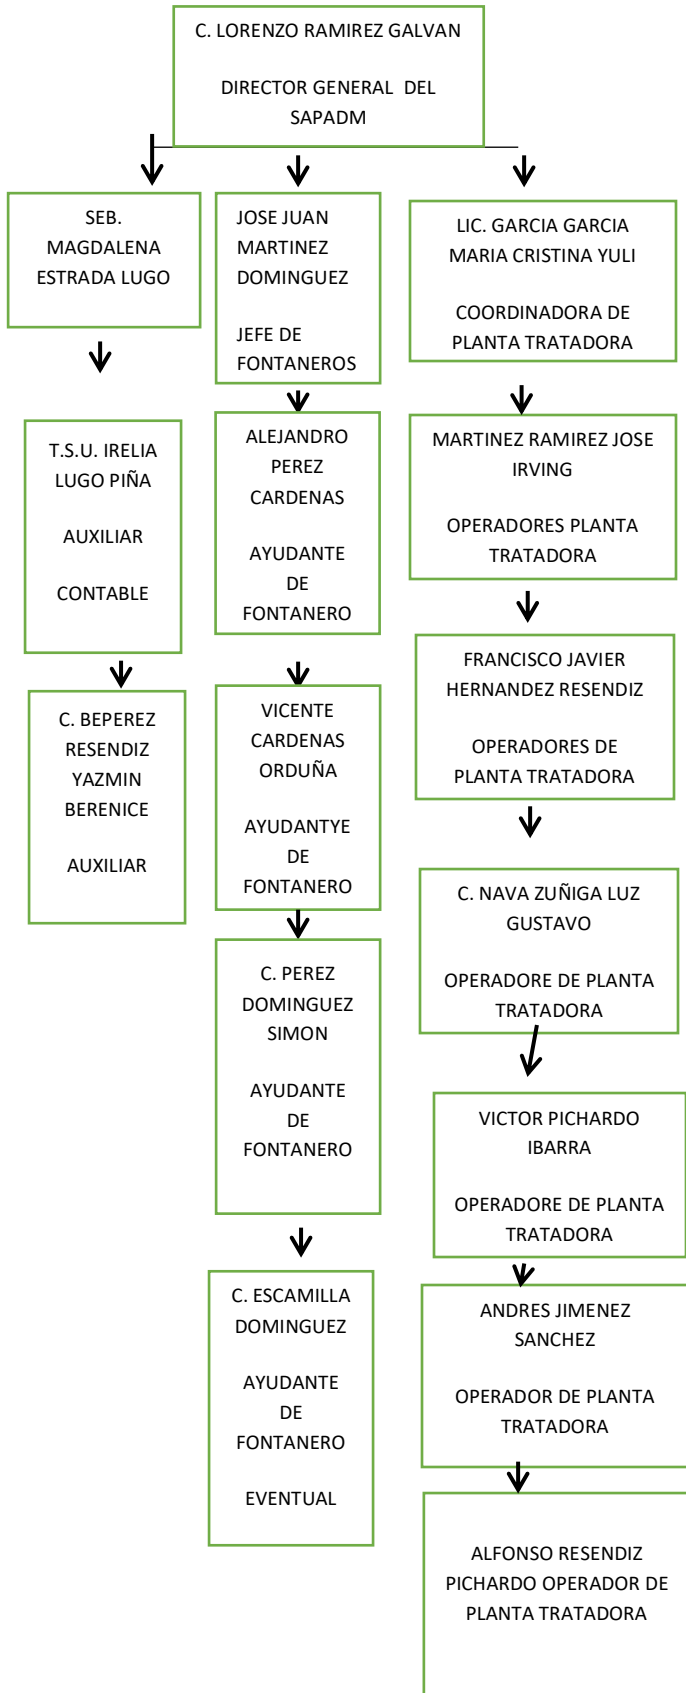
C. LORENZO RAMIREZ GALVAN

DIRECTOR GENERAL DEL SAPADM

SEB. MAGDALENA ESTRADA LUGO

T.S.U. IRELIA LUGO PIÑA

AUXILIAR

CONTABLE

C. BEPEREZ RESENDIZ YAZMIN BERENICE

AUXILIAR

JOSE JUAN MARTINEZ DOMINGUEZ

JEFE DE FONTANEROS

ALEJANDRO PEREZ CARDENAS

AYUDANTE DE FONTANERO

VICENTE CARDENAS ORDUÑA

AYUDANTYE DE FONTANERO

C. PEREZ DOMINGUEZ SIMON

AYUDANTE DE FONTANERO

C. ESCAMILLA DOMINGUEZ

AYUDANTE DE FONTANERO

EVENTUAL

LIC. GARCIA GARCIA MARIA CRISTINA YULI

COORDINADORA DE PLANTA TRATADORA

MARTINEZ RAMIREZ JOSE IRVING

OPERADORES PLANTA TRATADORA

FRANCISCO JAVIER HERNANDEZ RESENDIZ

OPERADORES DE PLANTA TRATADORA

C. NAVA ZUÑIGA LUZ GUSTAVO

OPERADORE DE PLANTA TRATADORA

VICTOR PICHARDO IBARRA

OPERADORE DE PLANTA TRATADORA

ANDRES JIMENEZ SANCHEZ

OPERADOR DE PLANTA TRATADORA

ALFONSO RESENDIZ PICHARDO OPERADOR DE PLANTA TRATADORA